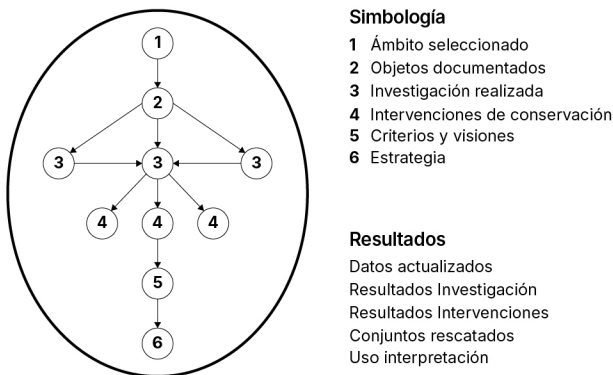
1
2
3
3
3
4
4
4
5
6

Simbología

1 Ámbito seleccionado
2 Objetos documentados
3 Investigación realizada
4 Intervenciones de conservación
5 Criterios y visiones
6 Estrategia

Resultados

Datos actualizados
Resultados Investigación
Resultados Intervenciones
Conjuntos rescatados
Uso interpretación